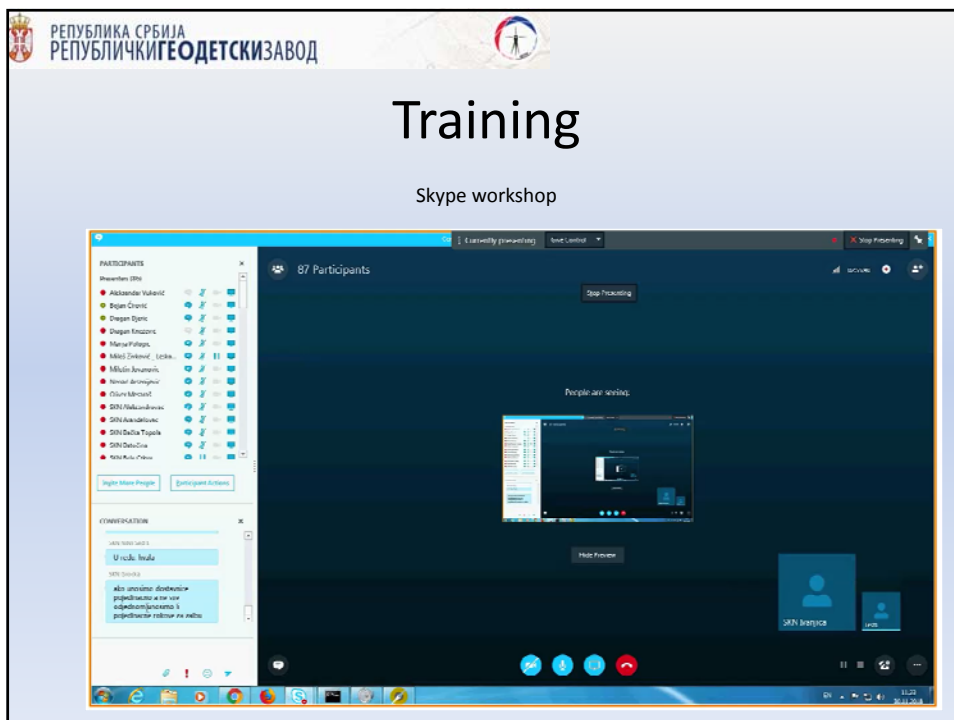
РЕПУБЛИКА СРБИЈА
РЕПУБЛИЧКИ ГЕОДЕТСКИ ЗАВОД

Training

Skype workshop

Currently presenting Give Control Stop Presenting

PARTICIPANTS
Presenters (39)
Aleksandar Vuković
Bojan Čitrnić
Dragan Djeric
Dragan Knezevic
Marija Petrov
Miloš Živković Leska...
Milutin Jovanović
Nenad Antonijević
Ošara Mićović
SKN Aleksandrovac
SKN Arandjelovac
SKN Bačka Topola
SKN Babušnica
SKN Bela Crkva

Invite More People Participant Actions

CONVERSATION
SKN Indjija
U redu. hvala
SKN Senta
ako unosimo dostavnice pojedinacno a ne vise odjednom/unosmo li pojedinacne rokove za zalbu

87 Participants

Stop Presenting

People are seeing:

Hide Preview

SKN Ivanjica

EN 11:23 20.11.2018